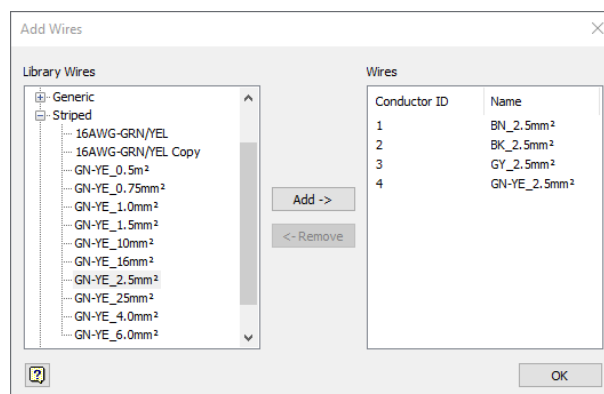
Add Wires
×

Library Wires

Generic
Striped
16AWG-GRN/YEL
16AWG-GRN/YEL Copy
GN-YE_0.5m²
GN-YE_0.75mm²
GN-YE_1.0mm²
GN-YE_1.5mm²
GN-YE_10mm²
GN-YE_16mm²
GN-YE_2.5mm²
GN-YE_25mm²
GN-YE_4.0mm²
GN-YE_6.0mm²

Add ->
<- Remove

Wires

| Conductor ID | Name |
|---|---|
| 1 | BN_2.5mm² |
| 2 | BK_2.5mm² |
| 3 | GY_2.5mm² |
| 4 | GN-YE_2.5mm² |

?
OK